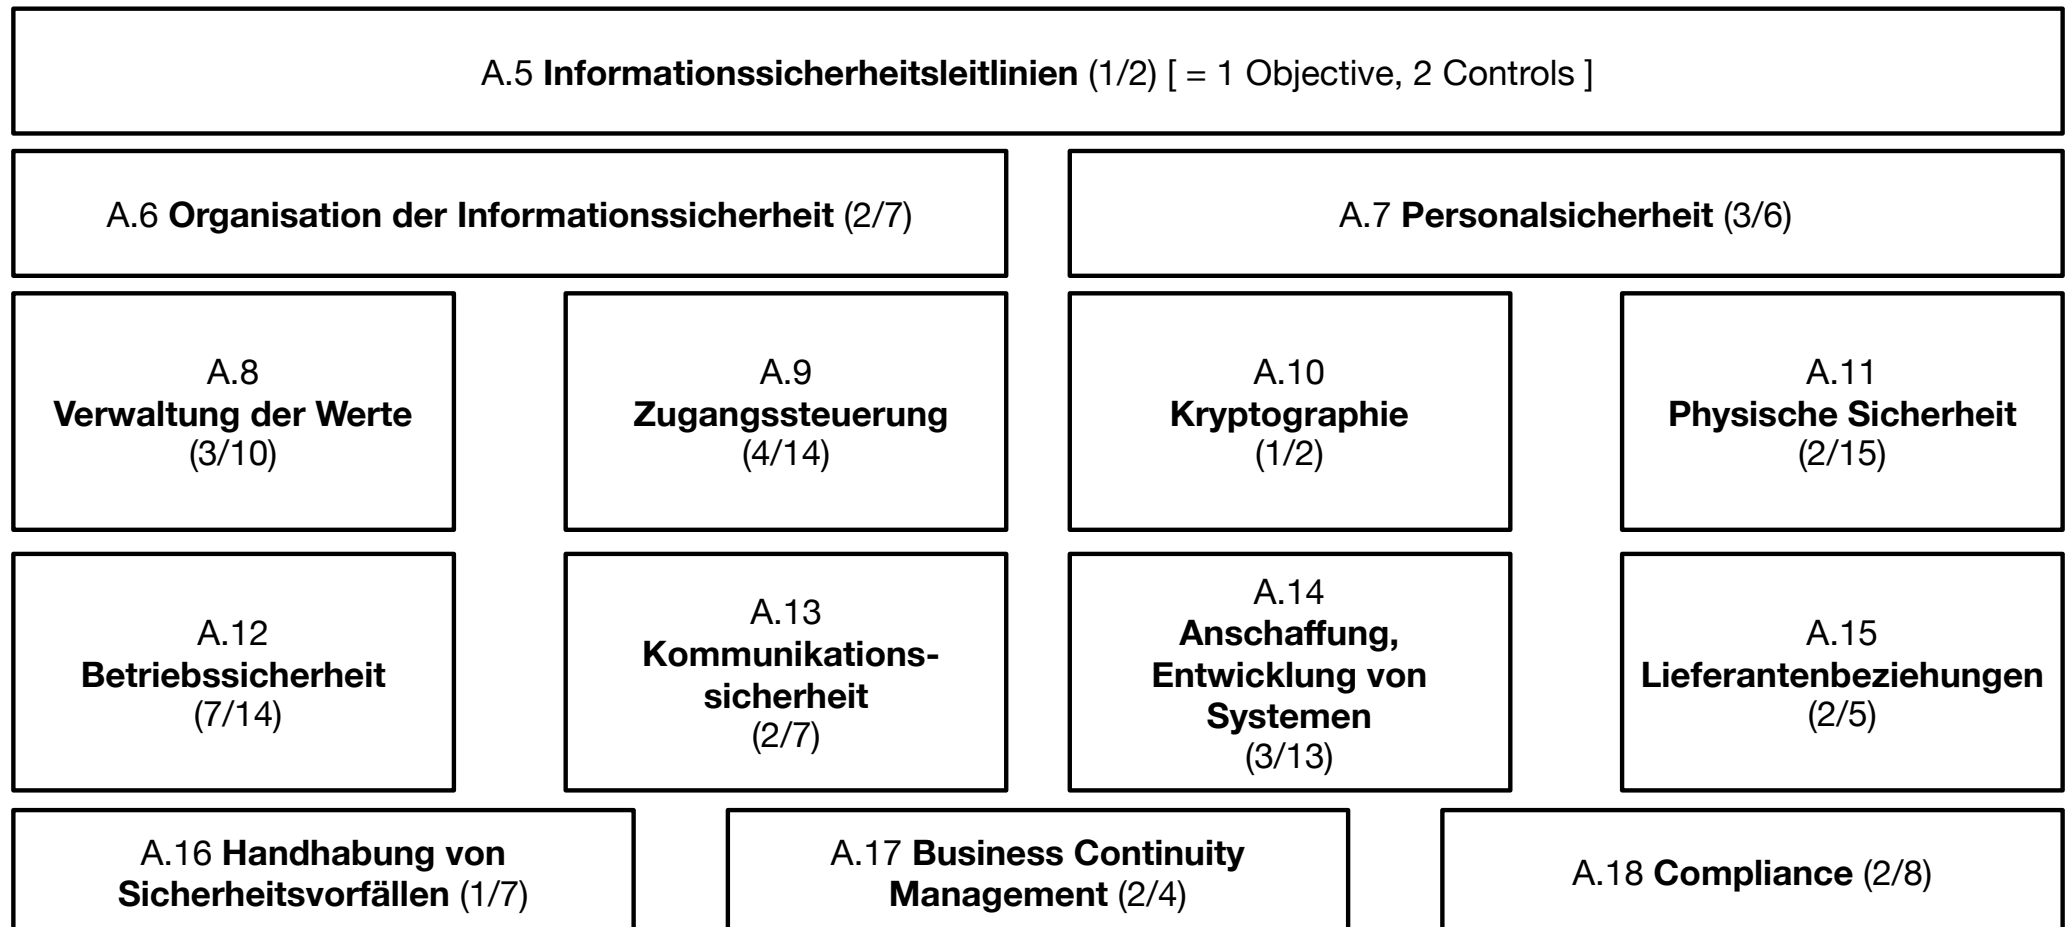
A.5 Informationssicherheitsleitlinien (1/2) [ = 1 Objective, 2 Controls ]

A.6 Organisation der Informationssicherheit (2/7)

A.7 Personalsicherheit (3/6)

A.8
Verwaltung der Werte
(3/10)

A.9
Zugangssteuerung
(4/14)

A.10
Kryptographie
(1/2)

A.11
Physische Sicherheit
(2/15)

A.12
Betriebssicherheit
(7/14)

A.13
Kommunikationssicherheit
(2/7)

A.14
Anschaffung, Entwicklung von Systemen
(3/13)

A.15
Lieferantenbeziehungen
(2/5)

A.16 Handhabung von Sicherheitsvorfällen (1/7)

A.17 Business Continuity Management (2/4)

A.18 Compliance (2/8)